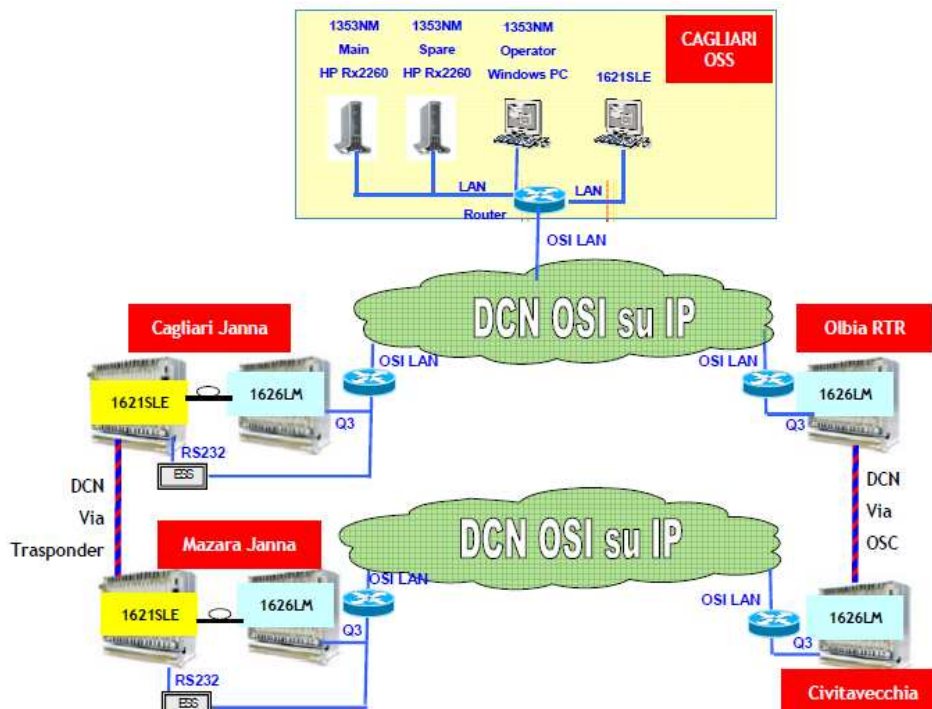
1353NM Main HP Rx2260

1353NM Spare HP Rx2260

1353NM Operator Windows PC

1621SLE

CAGLIARI OSS

LAN

LAN

Router

OSI LAN

DCN OSI su IP

Cagliari Janna

1621SLE

1626LM

OSI LAN

Q3

RS232

ESS

Olbia RTR

OSI LAN

1626LM

Q3

DCN Via Trasponder

DCN Via OSC

DCN OSI su IP

Mazara Janna

1621SLE

1626LM

OSI LAN

Q3

RS232

ESS

OSI LAN

1626LM

Q3

Civitavecchia